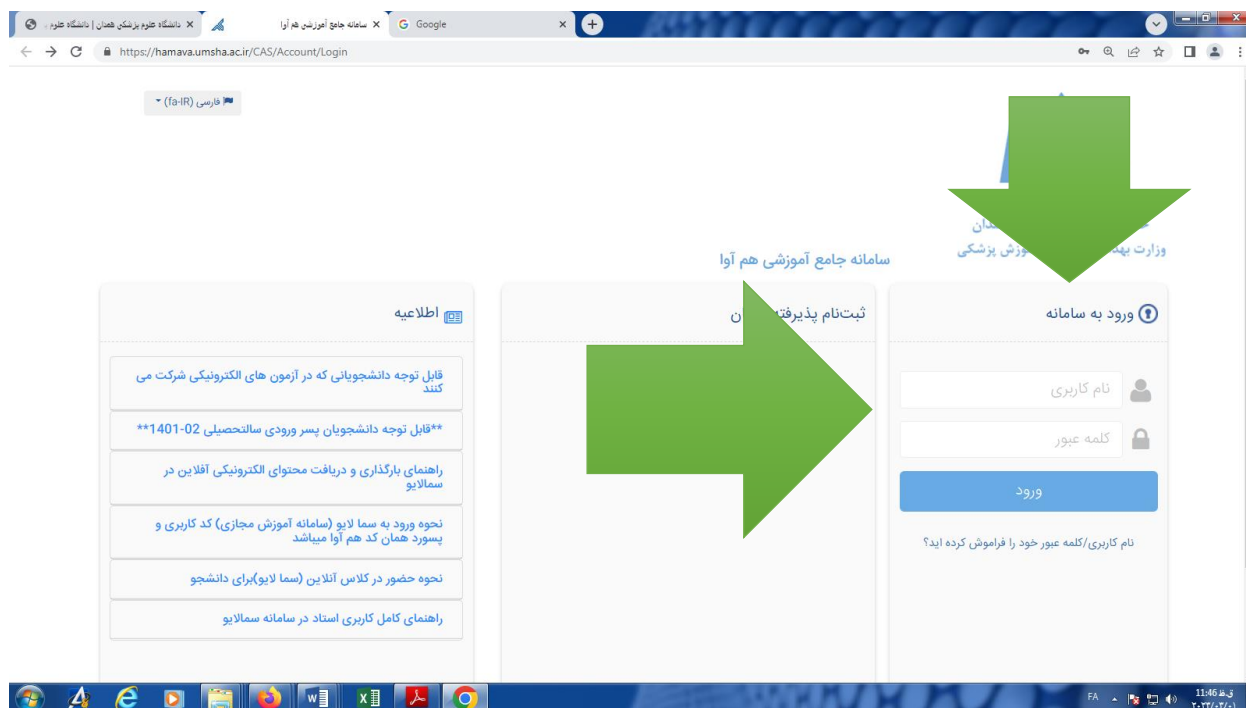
دانشگاه علوم ... | دانشگاه علوم پزشکی همدان ×

سامانه جامع آموزشی هم آوا ×

Google ×

https://hamava.umsha.ac.ir/CAS/Account/Login

فارسی (fa-IR)

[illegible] همدان
وزارت بهـ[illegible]ـوزش پزشکی

سامانه جامع آموزشی هم آوا

ورود به سامانه

نام کاربری

کلمه عبور

ورود

نام کاربری/کلمه عبور خود را فراموش کرده اید؟

ثبت‌نام پذیرفتـ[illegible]ـان

اطلاعیه

قابل توجه دانشجویانی که در آزمون های الکترونیکی شرکت می کنند

**قابل توجه دانشجویان پسر ورودی سالتحصیلی 02-1401**

راهنمای بارگذاری و دریافت محتوای الکترونیکی آفلاین در سمالایو

نحوه ورود به سما لایو (سامانه آموزش مجازی) کد کاربری و پسورد همان کد هم آوا میباشد

نحوه حضور در کلاس آنلاین (سما لایو)برای دانشجو

راهنمای کامل کاربری استاد در سامانه سمالایو

FA 11:46 ق.ظ